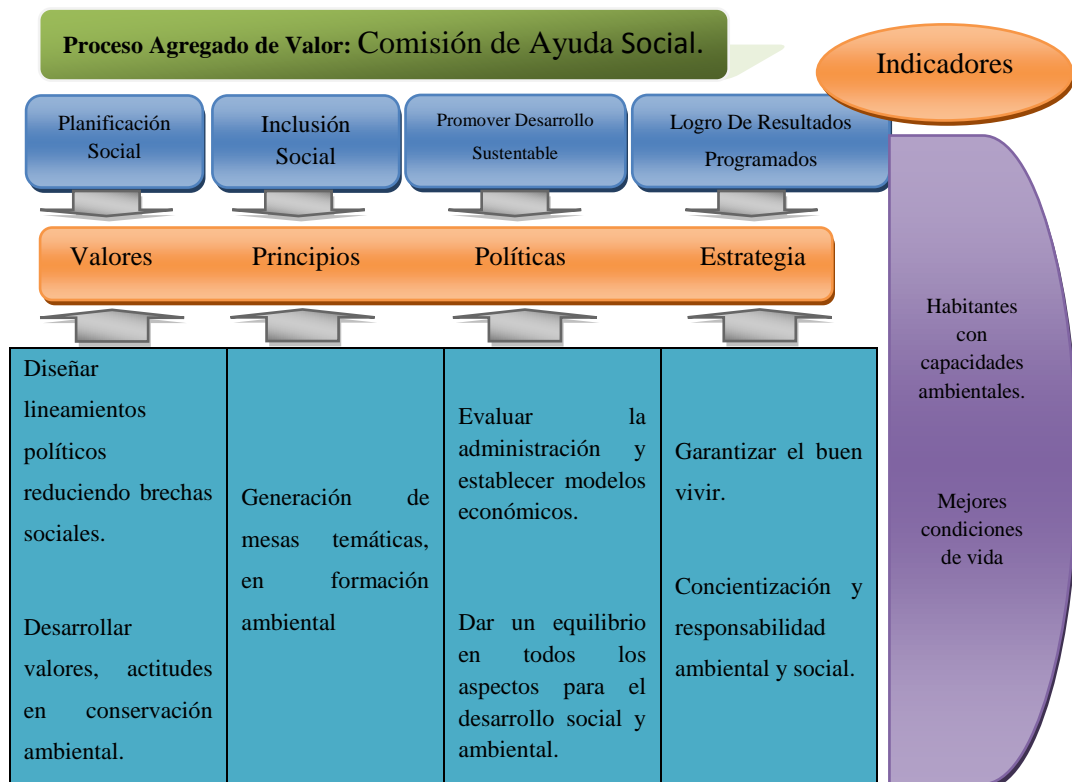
**Proceso Agregado de Valor:** Comisión de Ayuda Social.

Indicadores

Planificación Social

Inclusión Social

Promover Desarrollo Sustentable

Logro De Resultados Programados

Valores

Principios

Políticas

Estrategia

| | | | |
|---|---|---|---|
| Diseñar lineamientos políticos reduciendo brechas sociales.<br><br>Desarrollar valores, actitudes en conservación ambiental. | Generación de mesas temáticas, en formación ambiental | Evaluar la administración y establecer modelos económicos.<br><br>Dar un equilibrio en todos los aspectos para el desarrollo social y ambiental. | Garantizar el buen vivir.<br><br>Concientización y responsabilidad ambiental y social. |

Habitantes con capacidades ambientales.

Mejores condiciones de vida